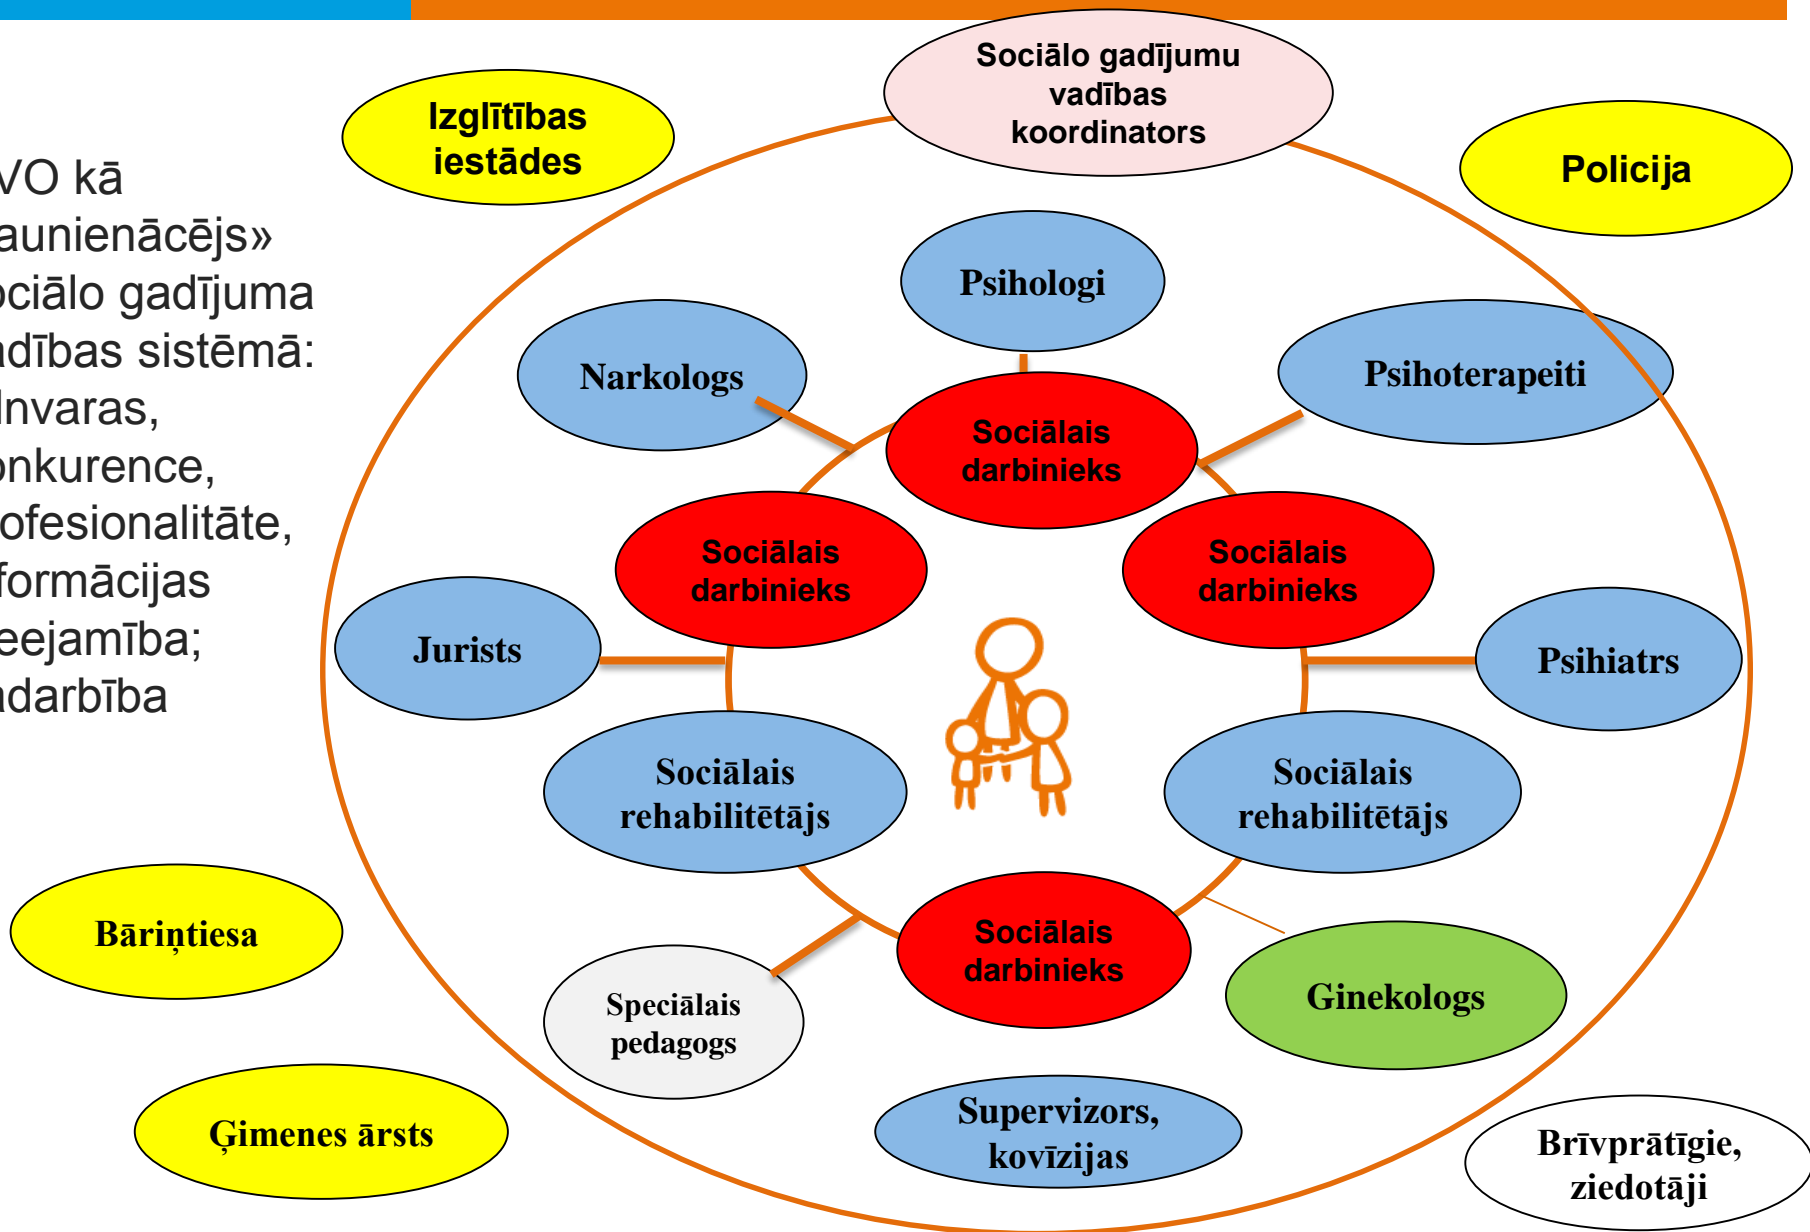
VO kā
aunienācējs»
ciālo gadījuma
dības sistēmā:
Invaras,
onkurence,
ofesionalitāte,
formācijas
eejamība;
darbība

Izglītības iestādes

Sociālo gadījumu vadības koordinators

Policija

Psihologi

Narkologs

Psihoterapeiti

Sociālais darbinieks

Sociālais darbinieks

Sociālais darbinieks

Jurists

Psihiatrs

Sociālais rehabilitētājs

Sociālais rehabilitētājs

Bāriņtiesa

Sociālais darbinieks

Speciālais pedagogs

Ginekologs

Ģimenes ārsts

Supervizors, kovīzijas

Brīvprātīgie, ziedotāji